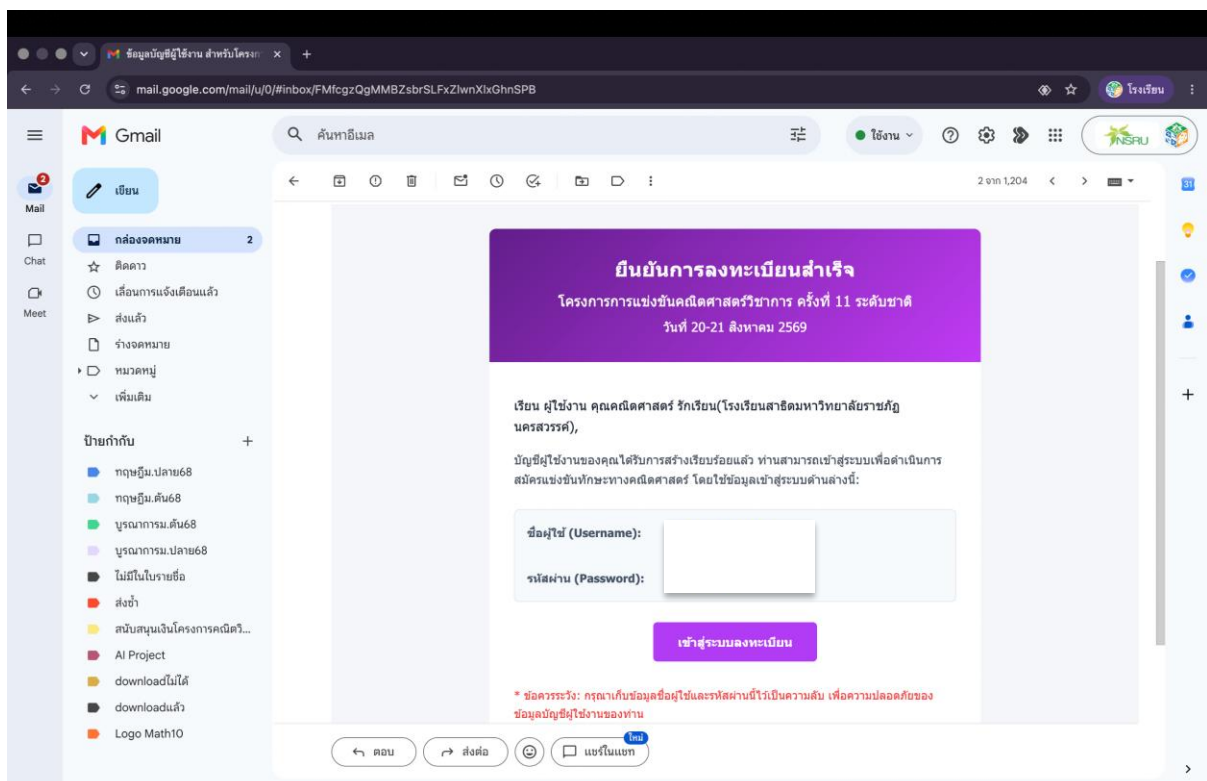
ข้อมูลบัญชีผู้ใช้งาน สำหรับโครงก ×

mail.google.com/mail/u/0/#inbox/FMfcgzQgMMBZsbrSLFxZlwnXlxGhnSPB

โรงเรียน

Gmail

ค้นหาอีเมล

ใช้งาน

NSRU

2
Mail

Chat

Meet

เขียน

กล่องจดหมาย 2
ติดดาว
เลื่อนการแจ้งเตือนแล้ว
ส่งแล้ว
ร่างจดหมาย
หมวดหมู่
เพิ่มเติม

ป้ายกำกับ +
ทฤษฎีม.ปลาย68
ทฤษฎีม.ต้น68
บูรณาการม.ต้น68
บูรณาการม.ปลาย68
ไม่มีในใบรายชื่อ
ส่งซ้ำ
สนับสนุนเงินโครงการคณิตวิ...
AI Project
downloadไม่ได้
downloadแล้ว
Logo Math10

2 จาก 1,204

ยืนยันการลงทะเบียนสำเร็จ

โครงการการแข่งขันคณิตศาสตร์วิชาการ ครั้งที่ 11 ระดับชาติ

วันที่ 20-21 สิงหาคม 2569

เรียน ผู้ใช้งาน คุณคณิตศาสตร์ รักเรียน(โรงเรียนสาธิตมหาวิทยาลัยราชภัฏนครสวรรค์),

บัญชีผู้ใช้งานของคุณได้รับการสร้างเรียบร้อยแล้ว ท่านสามารถเข้าสู่ระบบเพื่อดำเนินการสมัครแข่งขันทักษะทางคณิตศาสตร์ โดยใช้ข้อมูลเข้าสู่ระบบด้านล่างนี้:

ชื่อผู้ใช้ (Username):

รหัสผ่าน (Password):

เข้าสู่ระบบลงทะเบียน

* ข้อควรระวัง: กรุณาเก็บข้อมูลชื่อผู้ใช้และรหัสผ่านนี้ไว้เป็นความลับ เพื่อความปลอดภัยของข้อมูลบัญชีผู้ใช้งานของท่าน

ตอบ
ส่งต่อ
ใหม่
แชร์ในแชท